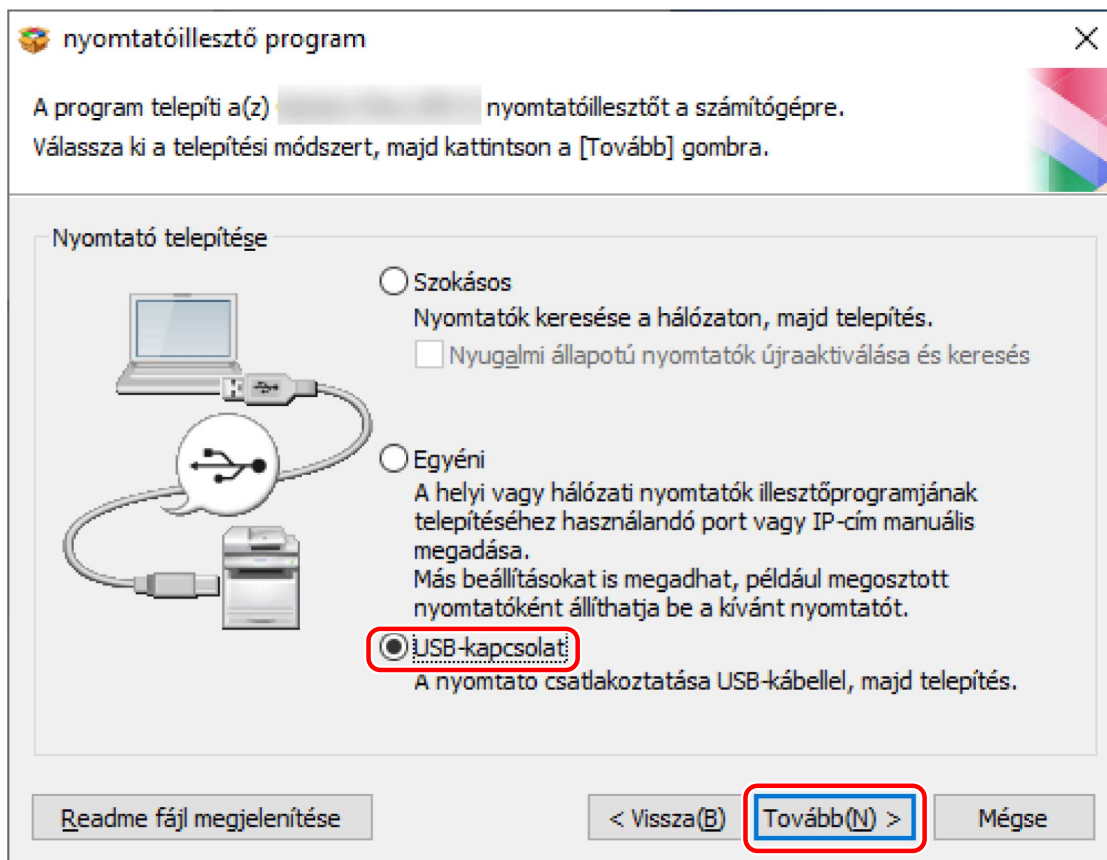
nyomtatóillesztő program

A program telepíti a(z) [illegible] nyomtatóillesztőt a számítógépre.
Válassza ki a telepítési módszert, majd kattintson a [Tovább] gombra.

Nyomtató telepítése

Szokásos
Nyomtatók keresése a hálózaton, majd telepítés.
Nyugalmi állapotú nyomtatók újraaktiválása és keresés

Egyéni
A helyi vagy hálózati nyomtatók illesztőprogramjának telepítéséhez használandó port vagy IP-cím manuális megadása.
Más beállításokat is megadhat, például megosztott nyomtatóként állíthatja be a kívánt nyomtatót.

USB-kapcsolat
A nyomtato csatlakoztatása USB-kábellel, majd telepítés.

Readme fájl megjelenítése

< Vissza(B)

Tovább(N) >

Mégse